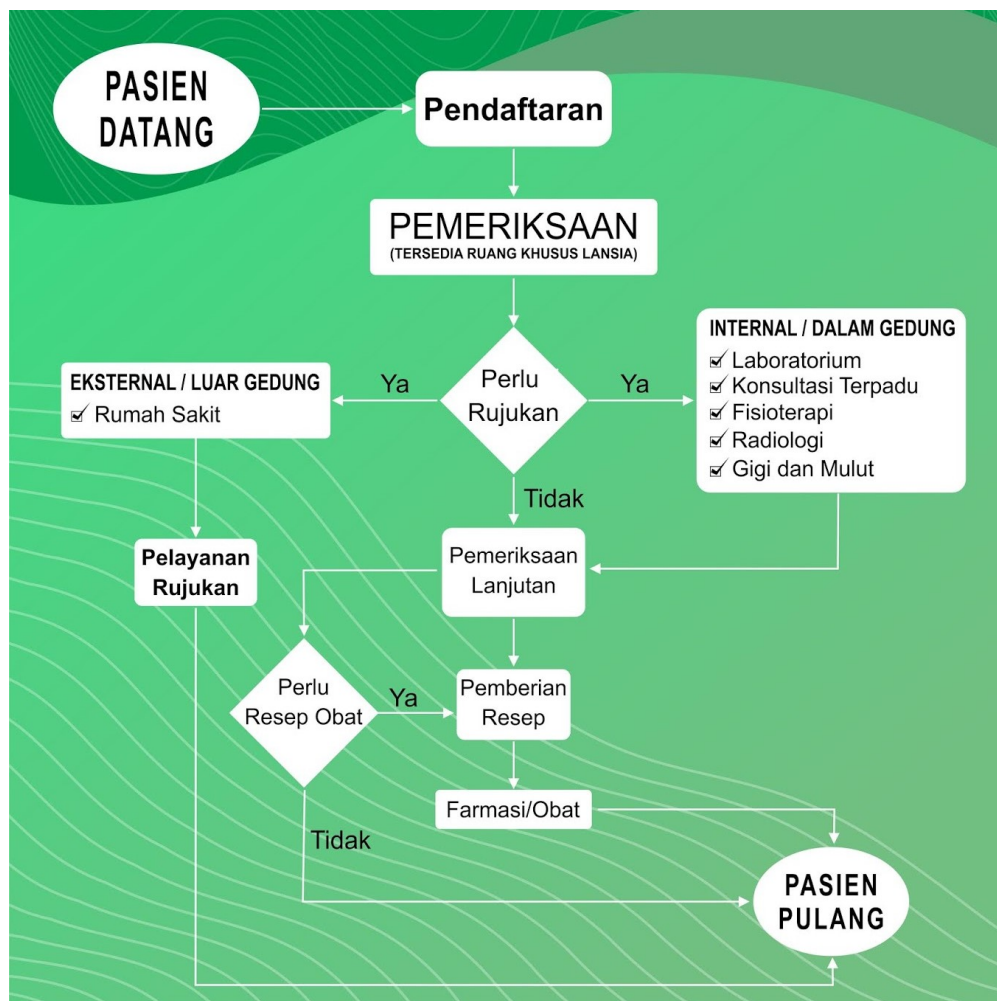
PASIEN DATANG

Pendaftaran

PEMERIKSAAN
(TERSEDIA RUANG KHUSUS LANSIA)

Perlu Rujukan

Ya

Ya

EKSTERNAL / LUAR GEDUNG
☑ Rumah Sakit

INTERNAL / DALAM GEDUNG
☑ Laboratorium
☑ Konsultasi Terpadu
☑ Fisioterapi
☑ Radiologi
☑ Gigi dan Mulut

Tidak

Pelayanan Rujukan

Pemeriksaan Lanjutan

Perlu Resep Obat

Ya

Pemberian Resep

Farmasi/Obat

Tidak

PASIEN PULANG